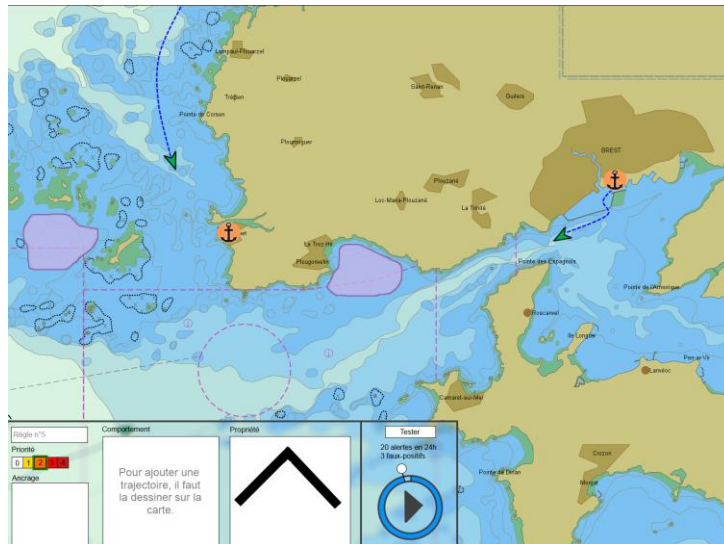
Lampaul-Plouarzel

Ploudalmézeau

Plouarzel

Saint-Renan

Guilers

Trézien

Pointe de Corsen

Plougonvelin

BREST

Plouzané

Loc-Maria-Plouzané

La Trinité

Le Trez Hir

Plougonvelin

Pointe des Espagnols

Pointe de l'Armorique

Roscanvel

Ile Longue

Lanvéoc

Camaret-sur-Mer

Pointe de Dinan

Crozon

Morgat

Règle n°5

Priorité

0 1 2 3 4

Ancrage

Comportement

Pour ajouter une trajectoire, il faut la dessiner sur la carte.

Propriété

Tester

20 alertes en 24h
3 faux-positifs